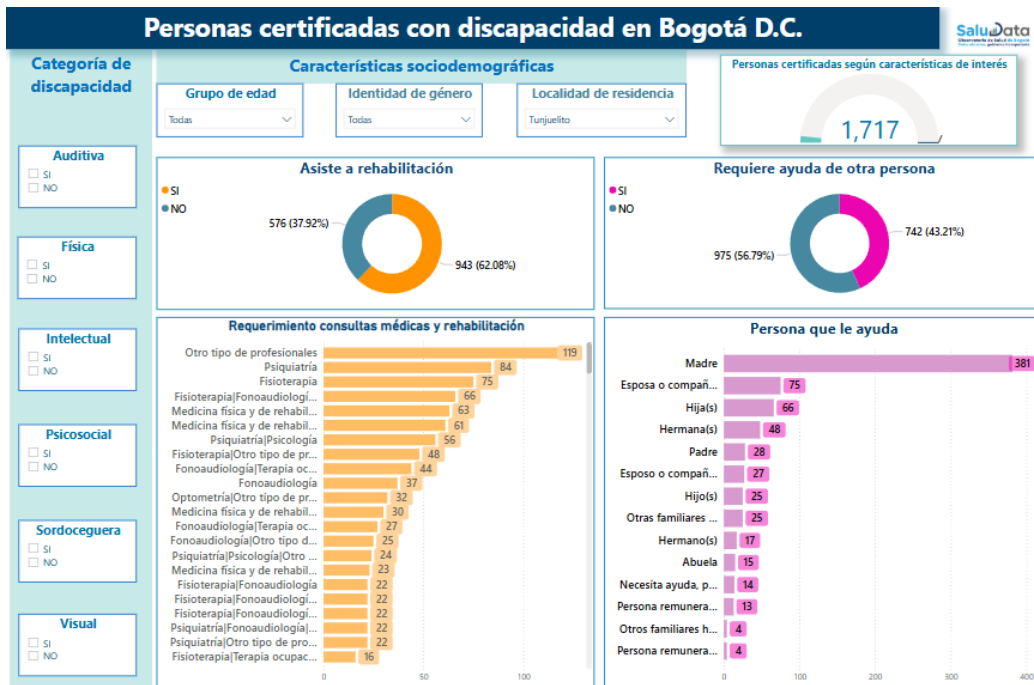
Personas certificadas con discapacidad en Bogotá D.C.

SaluData

Categoría de discapacidad

Auditiva
SI
NO

Física
SI
NO

Intelectual
SI
NO

Psicosocial
SI
NO

Sordoceguera
SI
NO

Visual
SI
NO

Características sociodemográficas

Grupo de edad
Todas

Identidad de género
Todas

Localidad de residencia
Tunjuelito

Personas certificadas según características de interés
1,717

Asiste a rehabilitación
SI
NO
576 (37.92%)
943 (62.08%)

Requiere ayuda de otra persona
SI
NO
975 (56.79%)
742 (43.21%)

Requerimiento consultas médicas y rehabilitación

| | |
|---|---|
| Otro tipo de profesionales | 119 |
| Psiquiatría | 84 |
| Fisioterapia | 75 |
| Fisioterapia\|Fonoaudiologí... | 66 |
| Medicina física y de rehabil... | 63 |
| Medicina física y de rehabil... | 61 |
| Psiquiatría\|Psicología | 56 |
| Fisioterapia\|Otro tipo de pr... | 48 |
| Fonoaudiología\|Terapia oc... | 44 |
| Fonoaudiología | 37 |
| Optometría\|Otro tipo de pr... | 32 |
| Medicina física y de rehabil... | 30 |
| Fonoaudiología\|Terapia oc... | 27 |
| Fonoaudiología\|Otro tipo d... | 25 |
| Psiquiatría\|Psicología\|Otro ... | 24 |
| Medicina física y de rehabil... | 23 |
| Fisioterapia\|Fonoaudiología | 22 |
| Fisioterapia\|Fonoaudiologí... | 22 |
| Fisioterapia\|Fonoaudiologí... | 22 |
| Psiquiatría\|Fonoaudiologí... | 22 |
| Psiquiatría\|Otro tipo de pro... | 22 |
| Fisioterapia\|Terapia ocupac... | 16 |

0 50 100

Persona que le ayuda

| | |
|---|---|
| Madre | 381 |
| Esposa o compañ... | 75 |
| Hija(s) | 66 |
| Hermana(s) | 48 |
| Padre | 28 |
| Esposo o compañ... | 27 |
| Hijo(s) | 25 |
| Otras familiares ... | 25 |
| Hermano(s) | 17 |
| Abuela | 15 |
| Necesita ayuda, p... | 14 |
| Persona remunera... | 13 |
| Otros familiares h... | 4 |
| Persona remunera... | 4 |

0 100 200 300 400